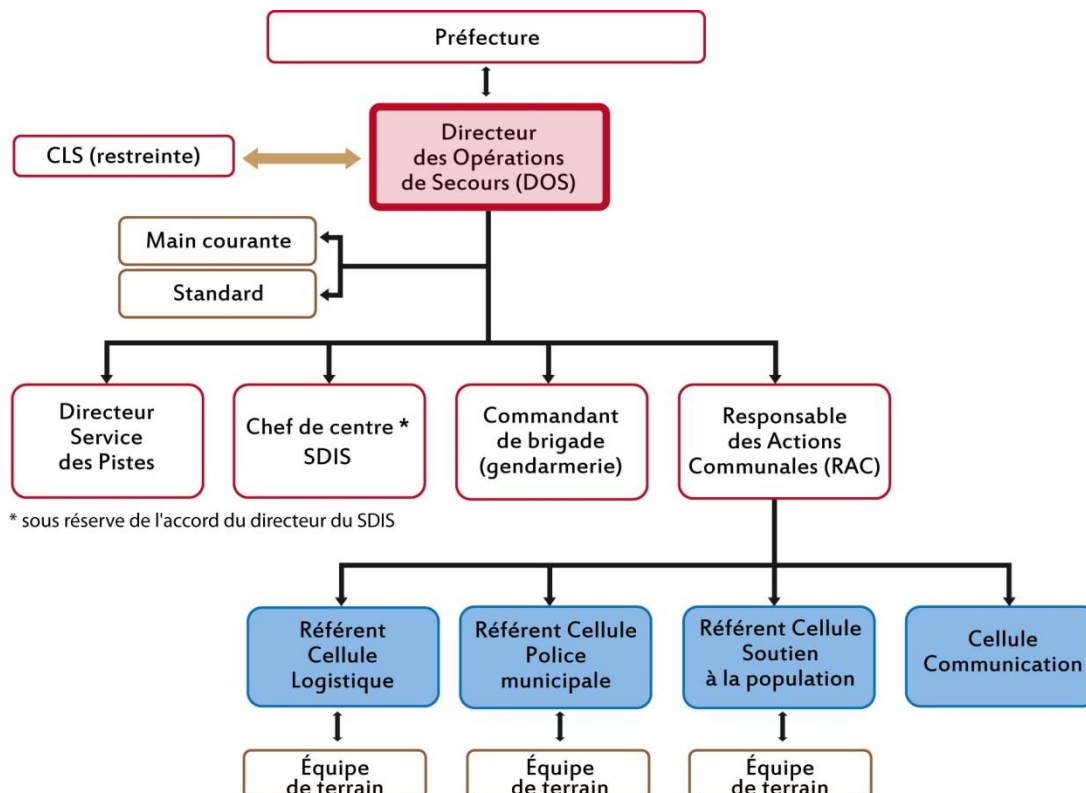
Préfecture

CLS (restreinte)

Directeur des Opérations de Secours (DOS)

Main courante

Standard

Directeur Service des Pistes

Chef de centre * SDIS

Commandant de brigade (gendarmerie)

Responsable des Actions Communales (RAC)

* sous réserve de l'accord du directeur du SDIS

Référent Cellule Logistique

Référent Cellule Police municipale

Référent Cellule Soutien à la population

Cellule Communication

Équipe de terrain

Équipe de terrain

Équipe de terrain